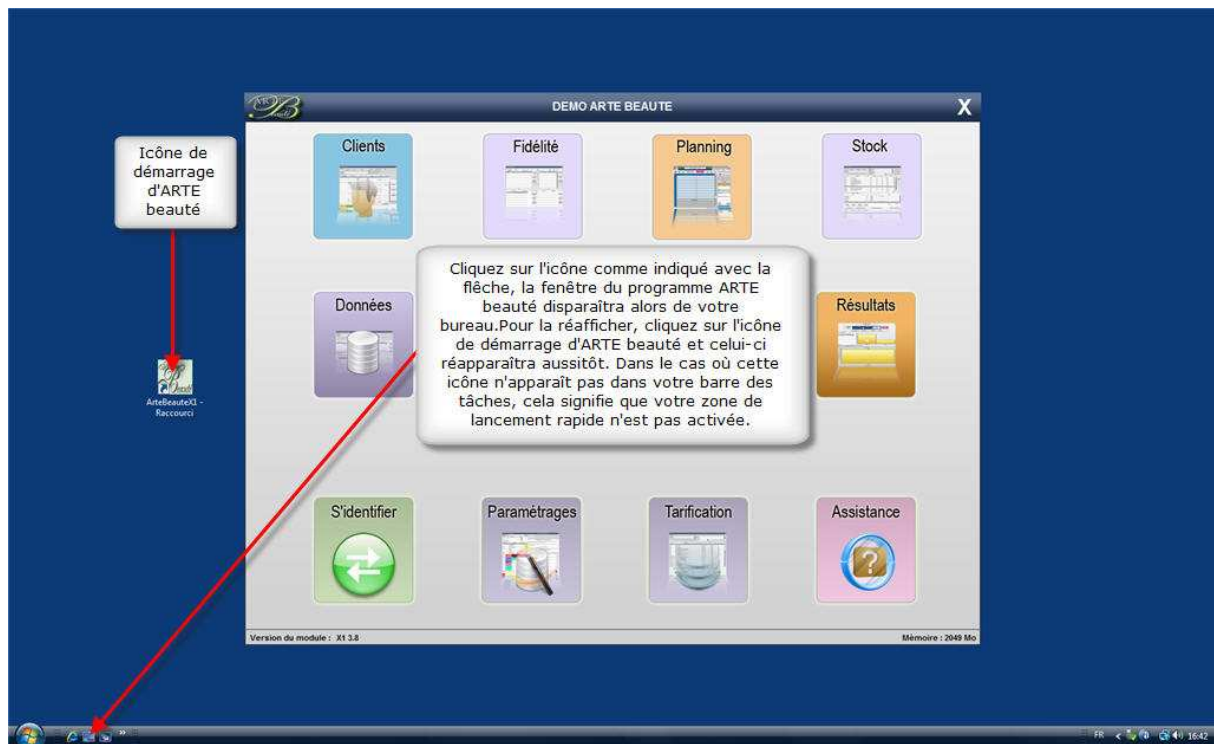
Icône de démarrage d'ARTE beauté

ArteBeauteX1 - Raccourci

DEMO ARTE BEAUTE

X

Clients

Fidélité

Planning

Stock

Données

Résultats

Cliquez sur l'icône comme indiqué avec la flêche, la fenêtre du programme ARTE beauté disparaîtra alors de votre bureau.Pour la réafficher, cliquez sur l'icône de démarrage d'ARTE beauté et celui-ci réapparaîtra aussitôt. Dans le cas où cette icône n'apparaît pas dans votre barre des tâches, cela signifie que votre zone de lancement rapide n'est pas activée.

S'identifier

Paramétrages

Tarification

Assistance

Version du module : X1 3.8

Mémoire : 2049 Mo

FR

16:42